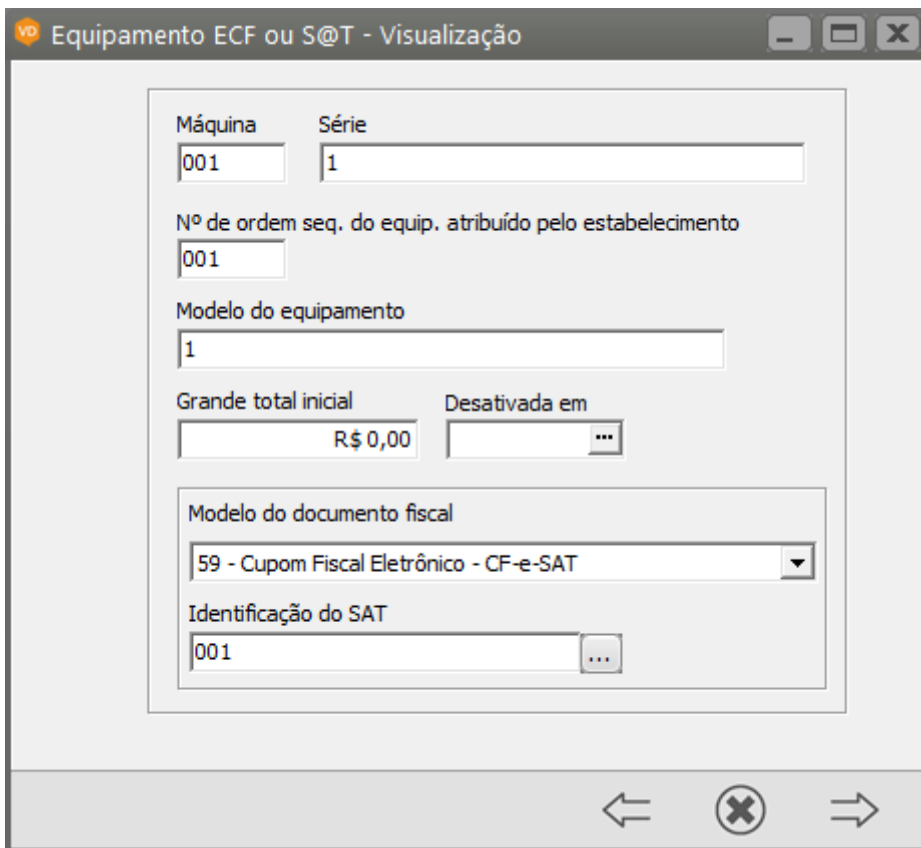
VD Equipamento ECF ou S@T - Visualização

Máquina
001

Série
1

Nº de ordem seq. do equip. atribuído pelo estabelecimento
001

Modelo do equipamento
1

Grande total inicial
R$ 0,00

Desativada em
...

Modelo do documento fiscal
59 - Cupom Fiscal Eletrônico - CF-e-SAT

Identificação do SAT
001
...